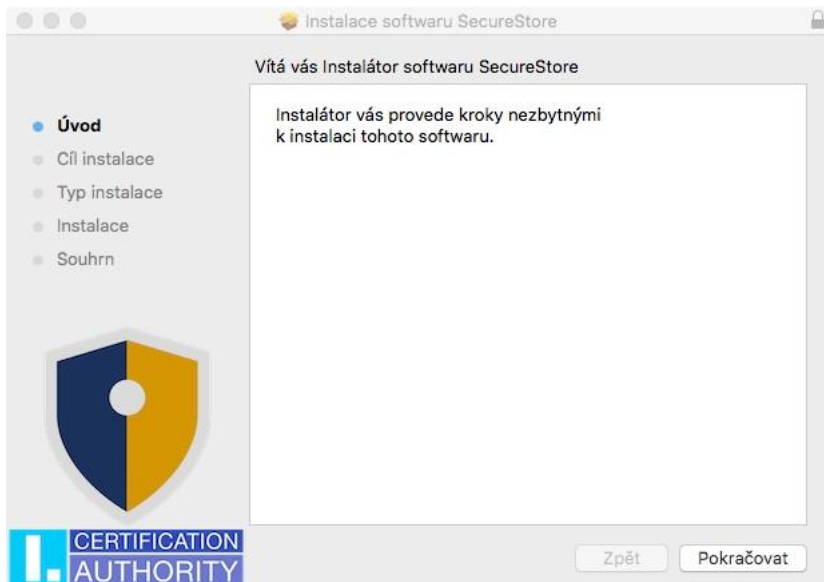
Instalace softwaru SecureStore

Vítá vás Instalátor softwaru SecureStore

Úvod
Cíl instalace
Typ instalace
Instalace
Souhrn

Instalátor vás provede kroky nezbytnými k instalaci tohoto softwaru.

I. CERTIFICATION AUTHORITY

Zpět
Pokračovat